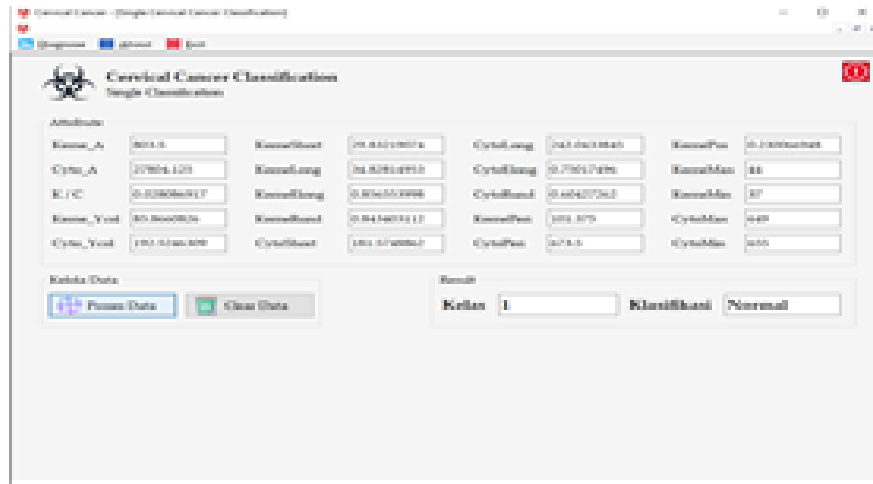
Cervical Cancer - [Single Cervical Cancer Classification]

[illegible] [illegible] Exit

Cervical Cancer Classification
Single Classification

Attribute

| Kerne_A | 803.5 | KerneShort | 29.8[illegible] | CytoLong | 243.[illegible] | KernePos | 0.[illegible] |
|---|---|---|---|---|---|---|---|
| Cyto_A | 27804.125 | KerneLong | 34.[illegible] | CytoElong | 0.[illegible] | KerneMax | 88 |
| K/C | 0.0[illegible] | KerneElong | 0.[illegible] | CytoRund | 0.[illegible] | KerneMin | 87 |
| Kerne_Ycol | 80.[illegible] | KerneRund | 0.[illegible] | KernePeri | 101.375 | CytoMax | 649 |
| Cyto_Ycol | 193.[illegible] | CytoShort | 181.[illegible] | CytoPeri | 673.5 | CytoMin | 655 |

Kelola Data
Proses Data
Clear Data

Result
Kelas 1
Klasifikasi Normal